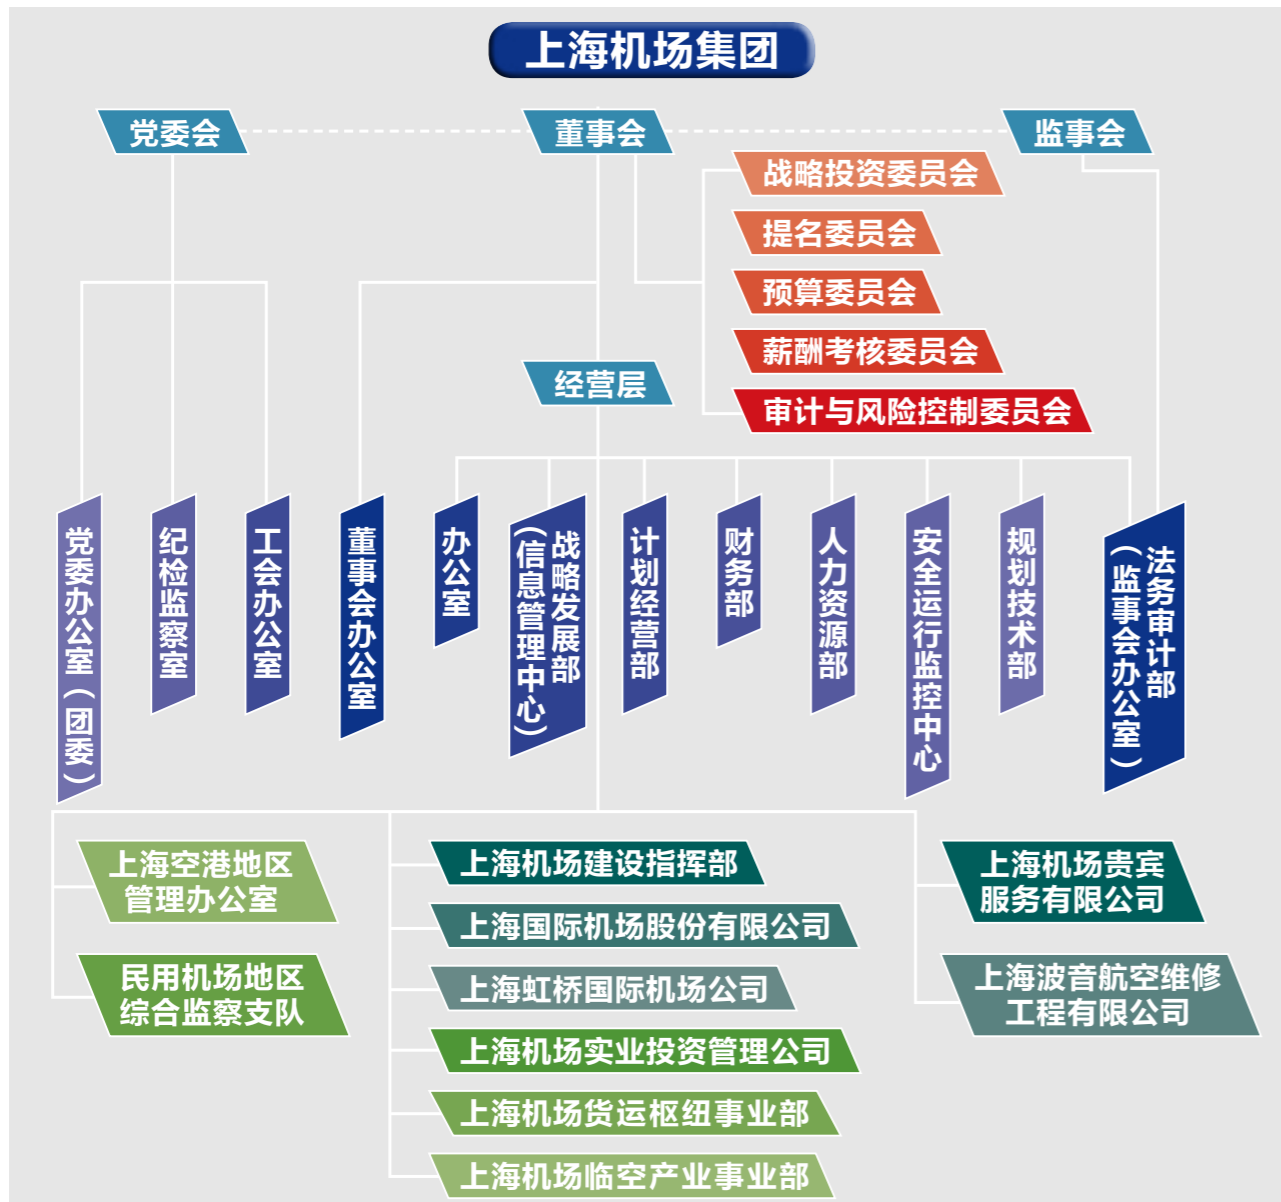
上海机场集团

党委会
董事会
监事会

战略投资委员会
提名委员会
预算委员会
薪酬考核委员会
审计与风险控制委员会

经营层

党委办公室（团委）
纪检监察室
工会办公室
董事会办公室
办公室
战略发展部（信息管理中心）
计划经营部
财务部
人力资源部
安全运行监控中心
规划技术部
法务审计部（监事会办公室）

上海空港地区管理办公室
民用机场地区综合监察支队

上海机场建设指挥部
上海国际机场股份有限公司
上海虹桥国际机场公司
上海机场实业投资管理公司
上海机场货运枢纽事业部
上海机场临空产业事业部

上海机场贵宾服务有限公司
上海波音航空维修工程有限公司